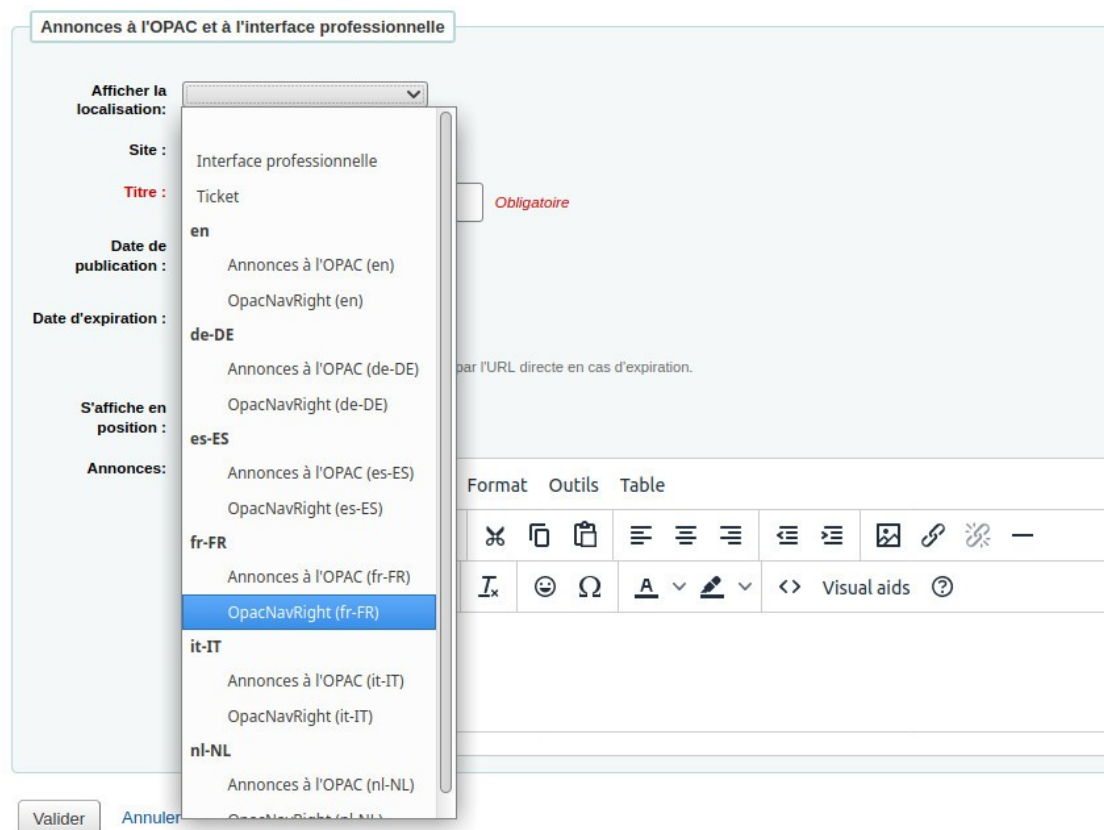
Annonces à l'OPAC et à l'interface professionnelle

Afficher la localisation:

Site :

Titre :

Obligatoire

Date de publication :

Date d'expiration :

par l'URL directe en cas d'expiration.

S'affiche en position :

Annonces:

Interface professionnelle
Ticket
en
Annonces à l'OPAC (en)
OpacNavRight (en)
de-DE
Annonces à l'OPAC (de-DE)
OpacNavRight (de-DE)
es-ES
Annonces à l'OPAC (es-ES)
OpacNavRight (es-ES)
fr-FR
Annonces à l'OPAC (fr-FR)
OpacNavRight (fr-FR)
it-IT
Annonces à l'OPAC (it-IT)
OpacNavRight (it-IT)
nl-NL
Annonces à l'OPAC (nl-NL)
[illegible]

Format Outils Table

Visual aids

Valider Annuler